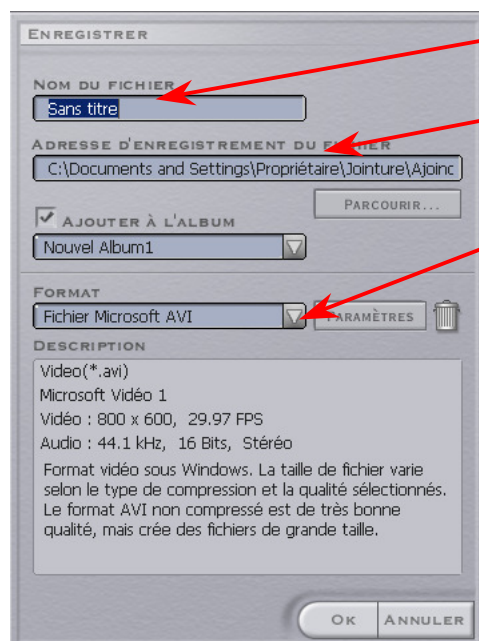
ENREGISTRER

NOM DU FICHIER

Sans titre

ADRESSE D'ENREGISTREMENT DU FICHIER

C:\Documents and Settings\Propriétaire\Jointure\Ajoinc

PARCOURIR...

AJOUTER À L'ALBUM

Nouvel Album1

FORMAT

Fichier Microsoft AVI

PARAMÈTRES

DESCRIPTION

Video(*.avi)

Microsoft Vidéo 1

Vidéo : 800 x 600, 29.97 FPS

Audio : 44.1 kHz, 16 Bits, Stéréo

Format vidéo sous Windows. La taille de fichier varie selon le type de compression et la qualité sélectionnés. Le format AVI non compressé est de très bonne qualité, mais crée des fichiers de grande taille.

OK

ANNULER